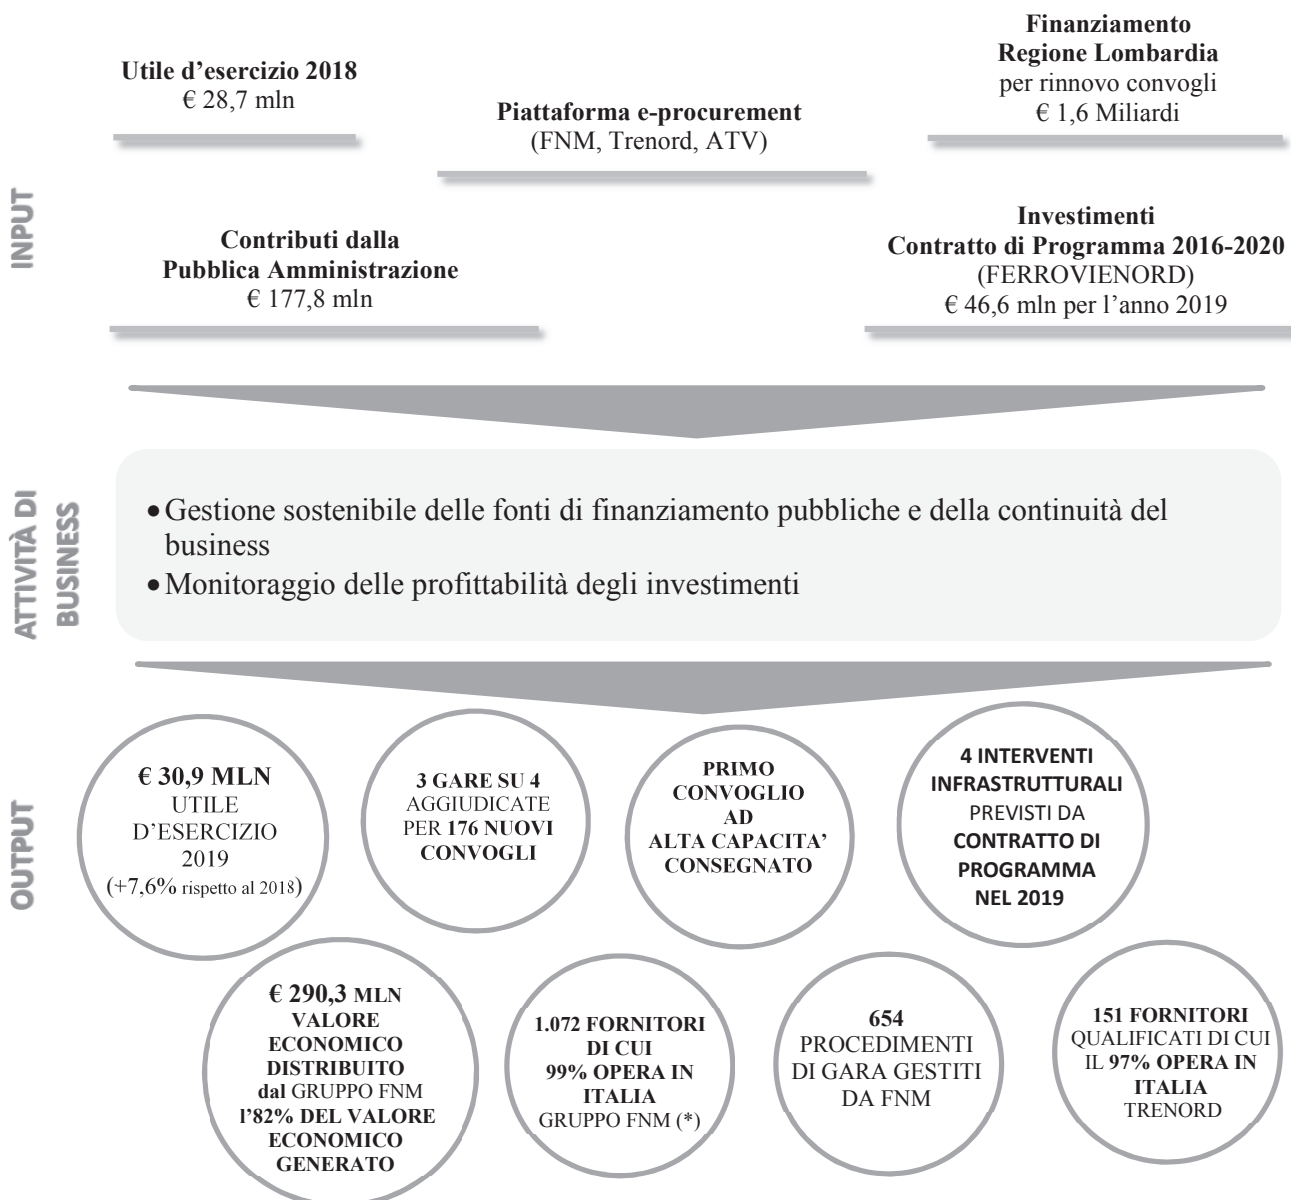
INPUT

Utile d'esercizio 2018
€ 28,7 mln

Piattaforma e-procurement
(FNM, Trenord, ATV)

Finanziamento
Regione Lombardia
per rinnovo convogli
€ 1,6 Miliardi

Contributi dalla
Pubblica Amministrazione
€ 177,8 mln

Investimenti
Contratto di Programma 2016-2020
(FERROVIENORD)
€ 46,6 mln per l'anno 2019

ATTIVITÀ DI BUSINESS

• Gestione sostenibile delle fonti di finanziamento pubbliche e della continuità del business
• Monitoraggio delle profittabilità degli investimenti

OUTPUT

€ 30,9 MLN
UTILE
D'ESERCIZIO
2019
(+7,6% rispetto al 2018)

3 GARE SU 4
AGGIUDICATE
PER 176 NUOVI
CONVOGLI

PRIMO
CONVOGLIO
AD
ALTA CAPACITA'
CONSEGNATO

4 INTERVENTI
INFRASTRUTTURALI
PREVISTI DA
CONTRATTO DI
PROGRAMMA
NEL 2019

€ 290,3 MLN
VALORE
ECONOMICO
DISTRIBUITO
dal GRUPPO FNM
l'82% DEL VALORE
ECONOMICO
GENERATO

1.072 FORNITORI
DI CUI
99% OPERA IN
ITALIA
GRUPPO FNM (*)

654
PROCEDIMENTI
DI GARA GESTITI
DA FNM

151 FORNITORI
QUALIFICATI DI CUI
IL 97% OPERA IN
ITALIA
TRENORD